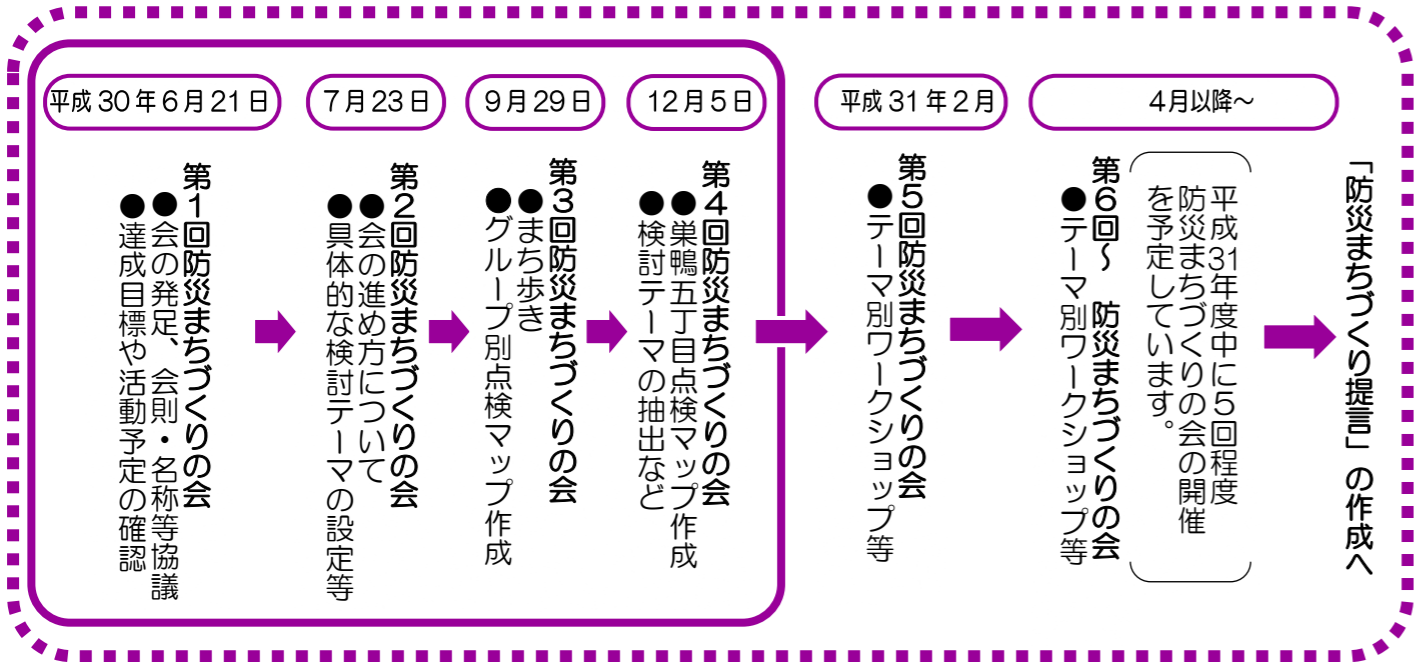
平成30年6月21日

第1回防災まちづくりの会
●会の発足、会則・名称等協議
●達成目標や活動予定の確認

7月23日

第2回防災まちづくりの会
●会の進め方について
●具体的な検討テーマの設定等

9月29日

第3回防災まちづくりの会
●まち歩き
●グループ別点検マップ作成

12月5日

第4回防災まちづくりの会
●巣鴨五丁目点検マップ作成
●検討テーマの抽出など

平成31年2月

第5回防災まちづくりの会
●テーマ別ワークショップ等

4月以降～

第6回～ 防災まちづくりの会
●テーマ別ワークショップ等

（平成31年度中に5回程度防災まちづくりの会の開催を予定しています。）

「防災まちづくり提言」の作成へ